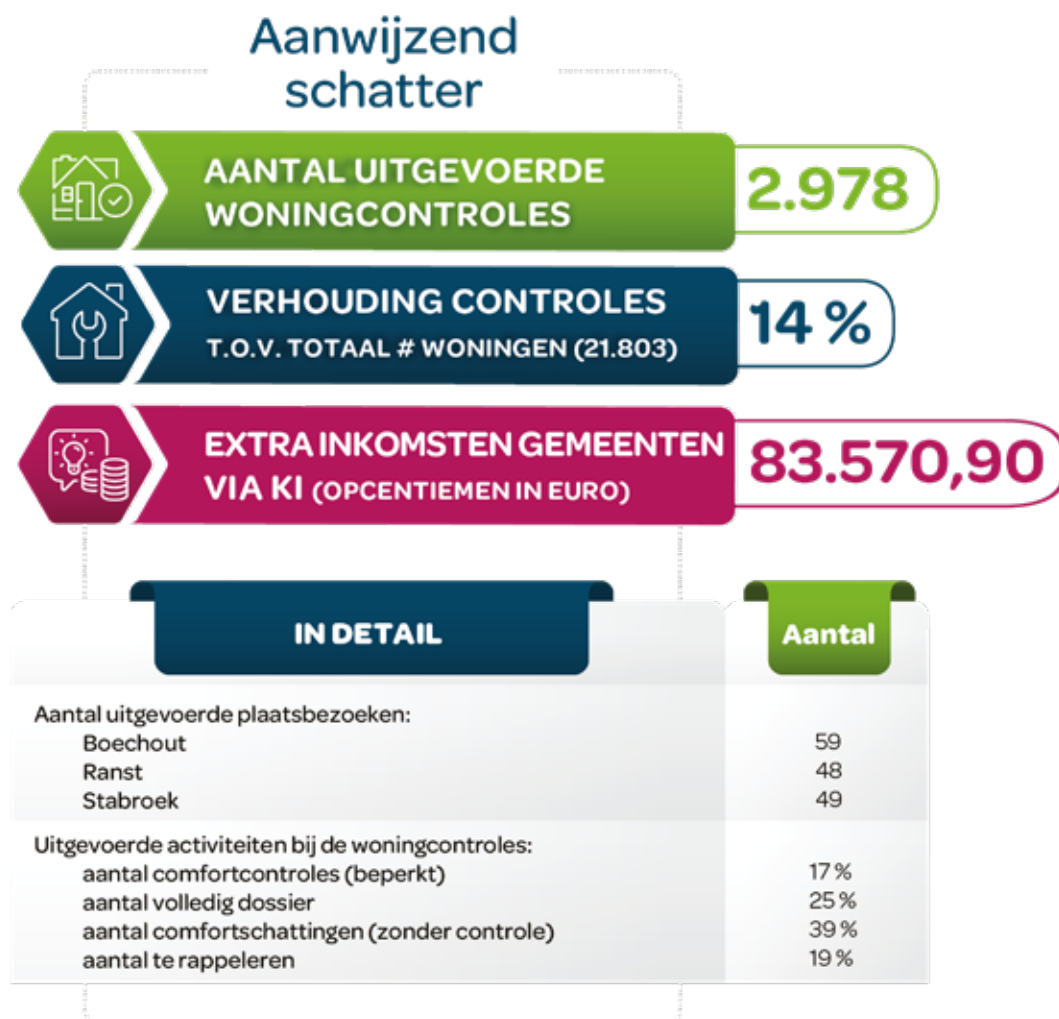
Aanwijzend schatter

AANTAL UITGEVOERDE WONINGCONTROLES
2.978

VERHOUDING CONTROLES
T.O.V. TOTAAL # WONINGEN (21.803)
14 %

EXTRA INKOMSTEN GEMEENTEN VIA KI (OPCENTIEMEN IN EURO)
83.570,90

| IN DETAIL | Aantal |
|---|---|
| Aantal uitgevoerde plaatsbezoeken: | |
| Boechout | 59 |
| Ranst | 48 |
| Stabroek | 49 |
| Uitgevoerde activiteiten bij de woningcontroles: | |
| aantal comfortcontroles (beperkt) | 17 % |
| aantal volledig dossier | 25 % |
| aantal comfortschattingen (zonder controle) | 39 % |
| aantal te rappeleren | 19 % |